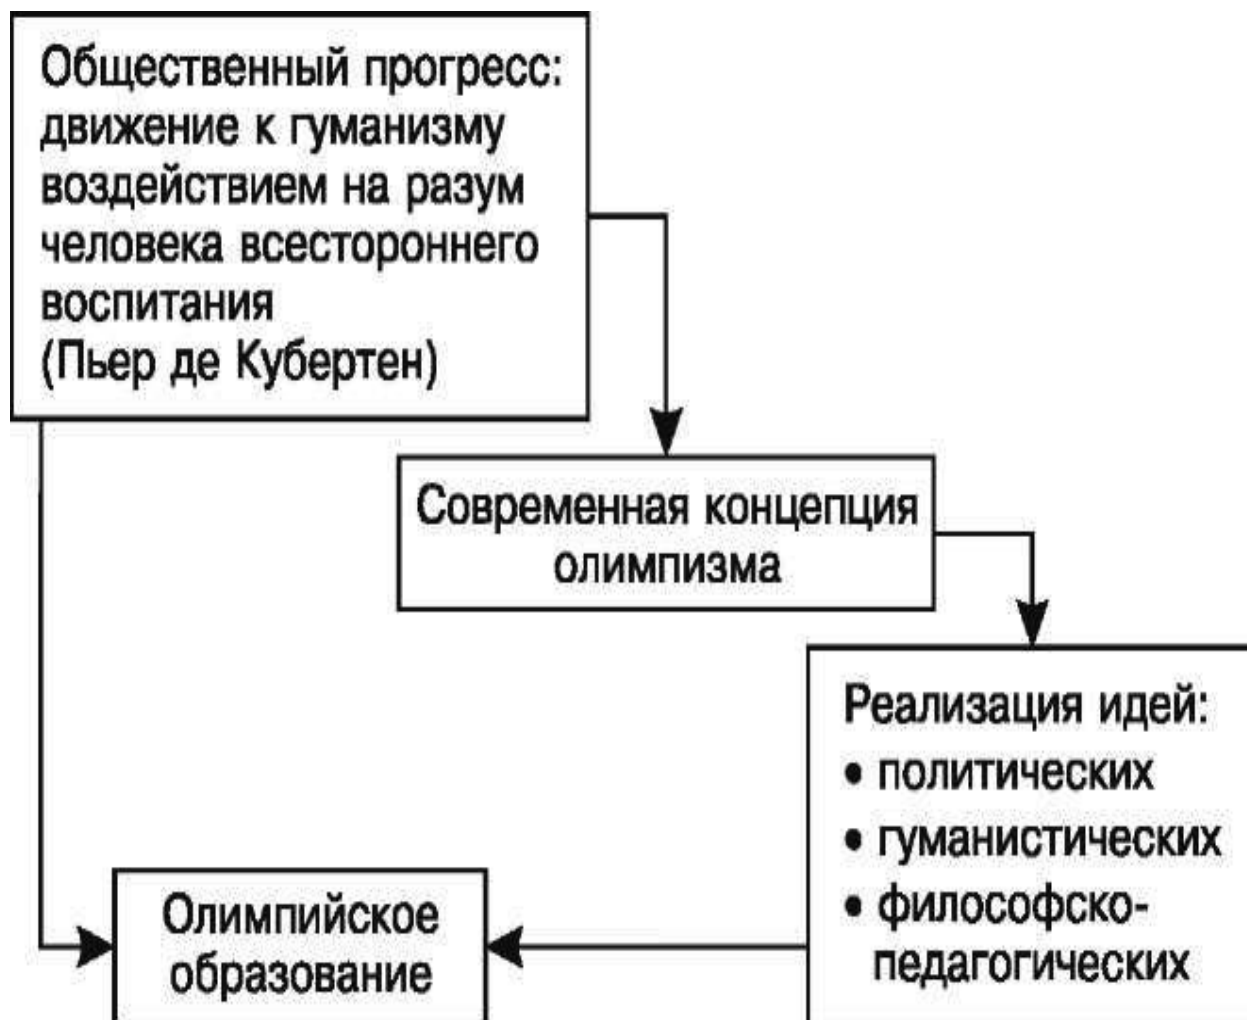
Общественный прогресс: движение к гуманизму воздействием на разум человека всестороннего воспитания (Пьер де Кубертен)

Современная концепция олимпизма

Реализация идей:
• политических
• гуманистических
• философско-педагогических

Олимпийское образование